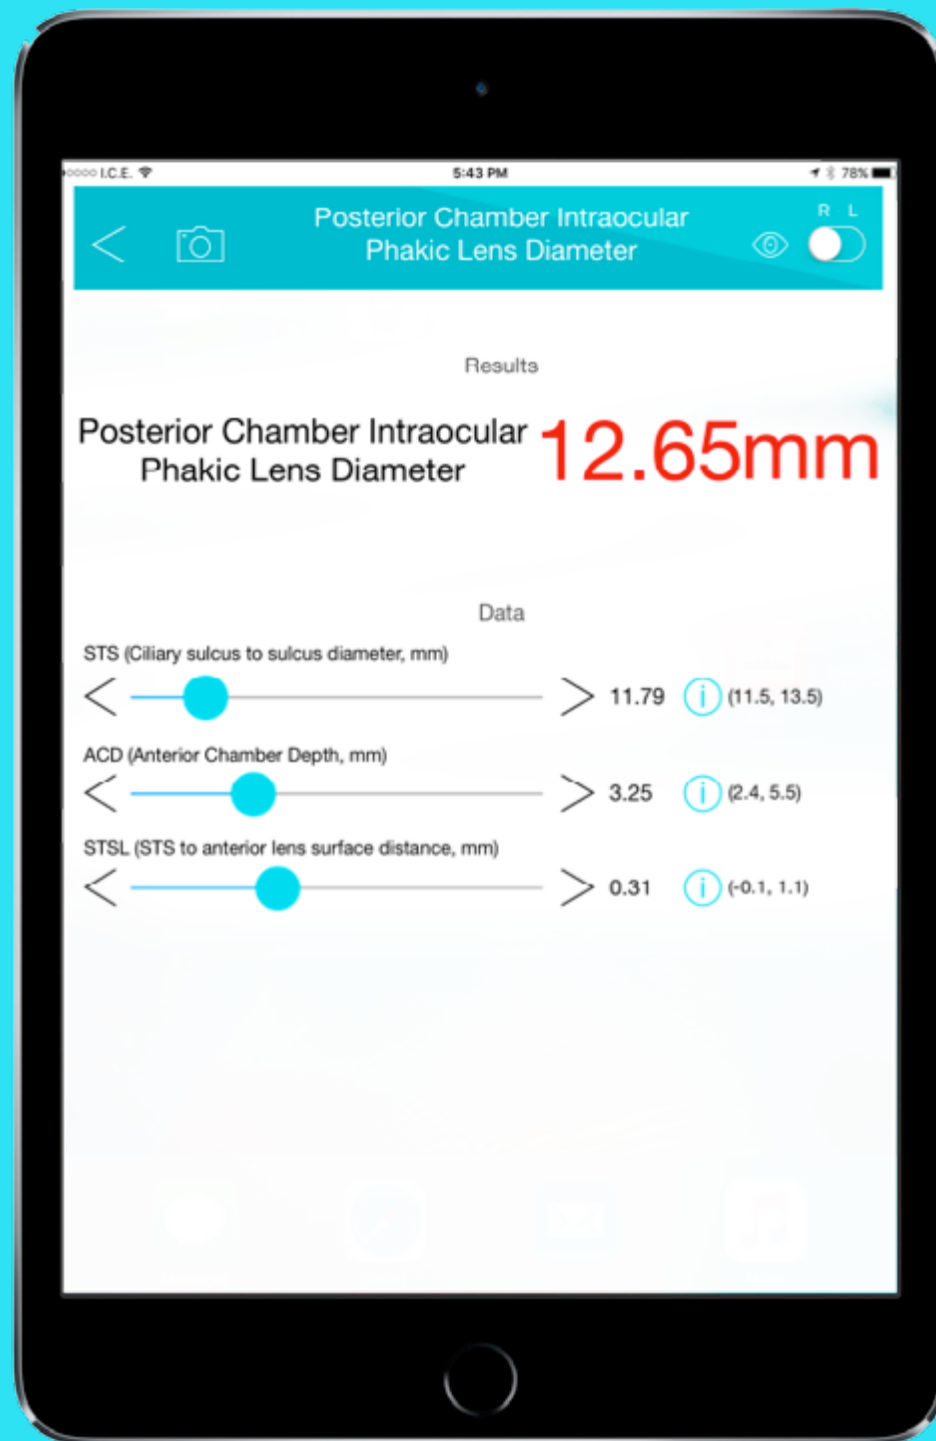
ooooo I.C.E. 5:43 PM 78%

Posterior Chamber Intraocular Phakic Lens Diameter

R L

Results

Posterior Chamber Intraocular Phakic Lens Diameter 12.65mm

Data

STS (Ciliary sulcus to sulcus diameter, mm)

11.79 (11.5, 13.5)

ACD (Anterior Chamber Depth, mm)

3.25 (2.4, 5.5)

STSL (STS to anterior lens surface distance, mm)

0.31 (-0.1, 1.1)